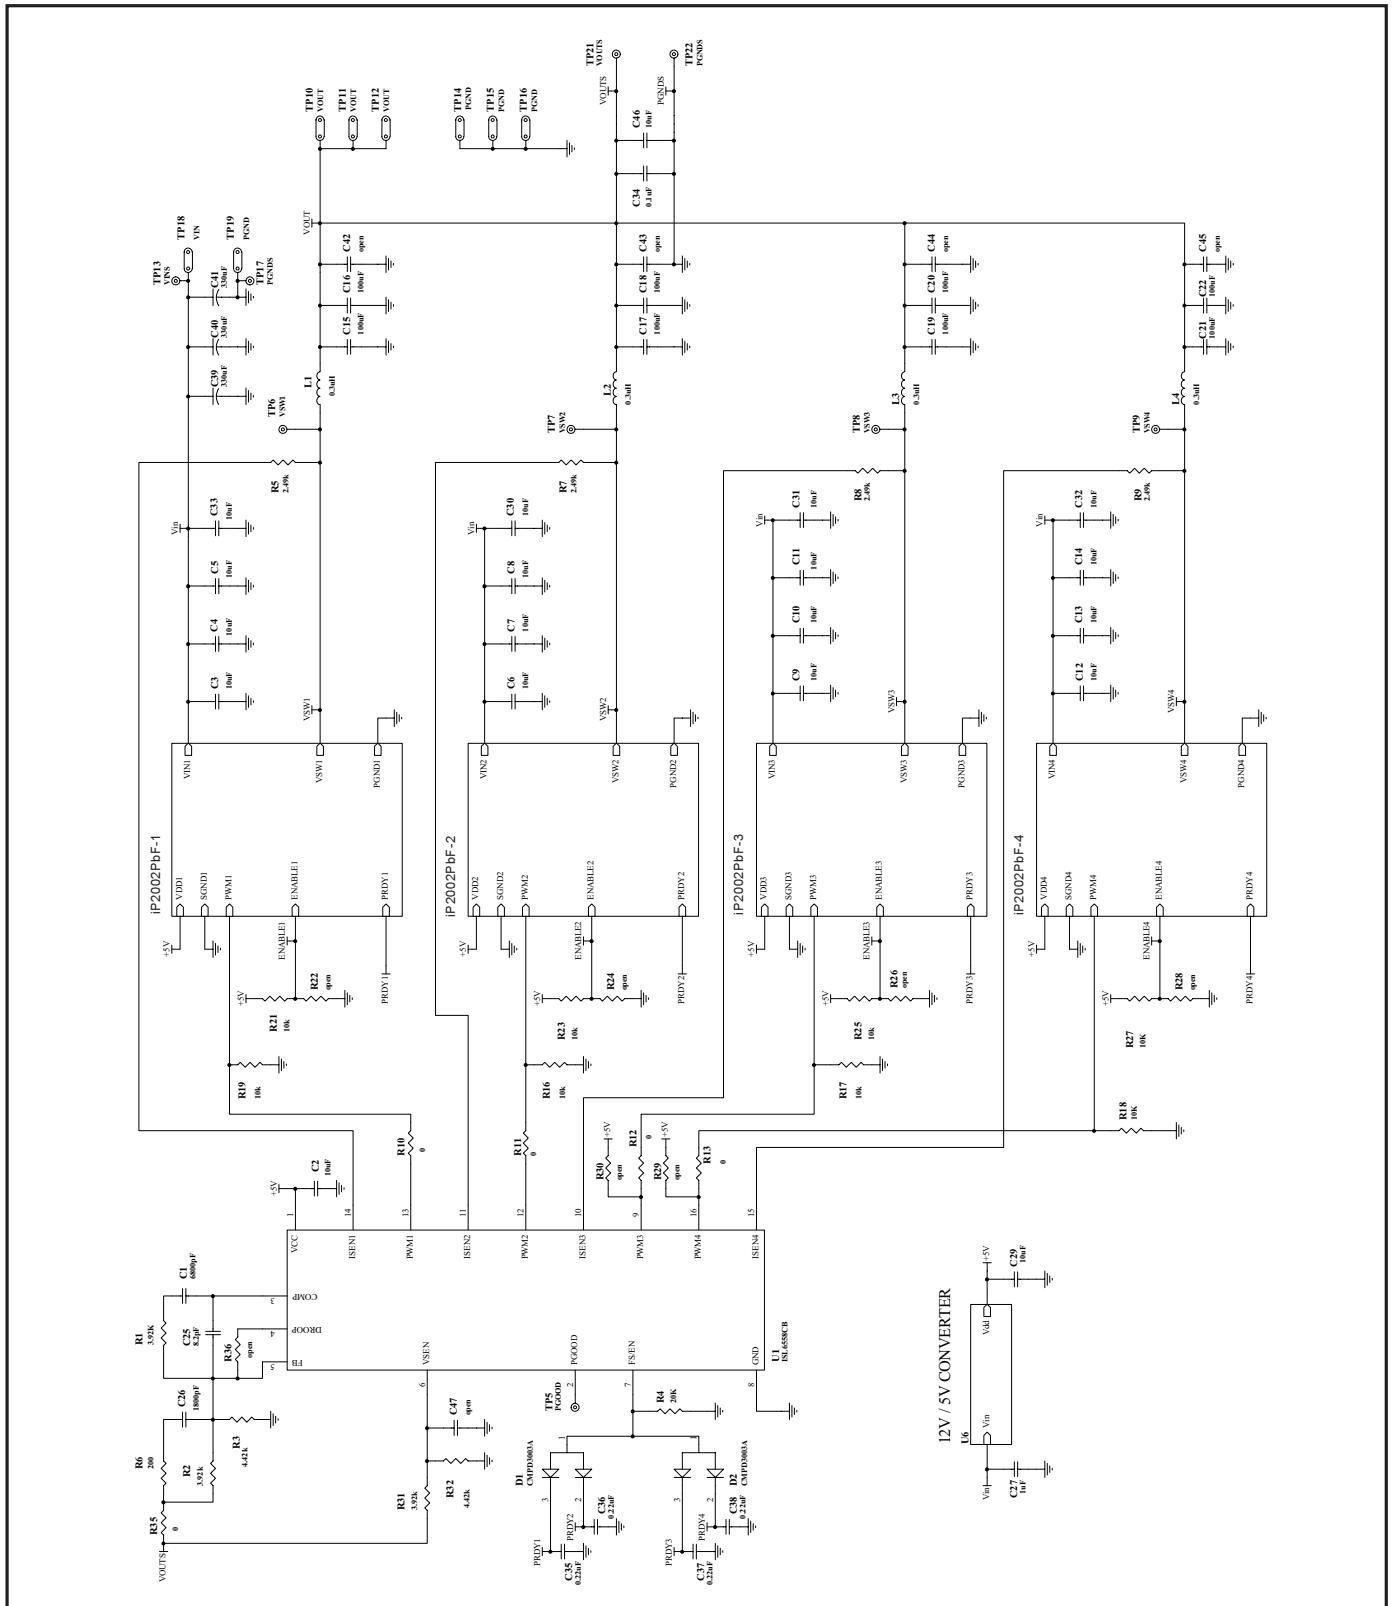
TP10 VOUT
TP11 VOUT
TP12 VOUT
TP14 PGND
TP15 PGND
TP16 PGND
TP21 VOUTS
TP22 PGNDS
VOUTS
PGNDS
C46 10uF
C34 0.1uF
VOUT
TP18 VIN
TP19 PGND
TP13 VINS
TP17 PGNDS
C41 330uF
C40 330uF
C39 330uF
C42 open
C16 100uF
C15 100uF
C43 open
C18 100uF
C17 100uF
C44 open
C20 100uF
C19 100uF
C45 open
C22 100uF
C21 100uF
L1 0.3uH
L2 0.3uH
L3 0.3uH
L4 0.3uH
TP6 VSW1
TP7 VSW2
TP8 VSW3
TP9 VSW4
R5 2.49k
R7 2.49k
R8 2.49k
R9 2.49k
Vin
C33 10uF
C5 10uF
C4 10uF
C3 10uF
C30 10uF
C8 10uF
C7 10uF
C6 10uF
C31 10uF
C11 10uF
C10 10uF
C9 10uF
C32 10uF
C14 10uF
C13 10uF
C12 10uF
VSW1
VSW2
VSW3
VSW4
VIN1 VSW1 PGND1
VIN2 VSW2 PGND2
VIN3 VSW3 PGND3
VIN4 VSW4 PGND4
iP2002PbF-1
iP2002PbF-2
iP2002PbF-3
iP2002PbF-4
VDD1 SGND1 PWM1 ENABLE1 PRDY1
VDD2 SGND2 PWM2 ENABLE2 PRDY2
VDD3 SGND3 PWM3 ENABLE3 PRDY3
VDD4 SGND4 PWM4 ENABLE4 PRDY4
+5V
ENABLE1
ENABLE2
ENABLE3
ENABLE4
PRDY1
PRDY2
PRDY3
PRDY4
R22 open
R24 open
R26 open
R28 open
R21 10k
R23 10k
R25 10k
R27 10K
R19 10k
R16 10k
R17 10k
R18 10K
R10 0
R11 0
R12 0
R13 0
R30 open
R29 open
C2 10uF
VCC ISEN1 PWM1 ISEN2 PWM2 ISEN3 PWM3 PWM4 ISEN4
1 14 13 11 12 10 9 16 15
COMP 3
DROOP 4
FB 5
VSEN 6
PGOOD 2
FS/EN 7
GND 8
U1 ISL6558CB
C1 6800pF
R1 3.92K
C25 8.2pF
R36 open
C26 1800pF
R3 4.42k
R6 200
R2 3.92k
R35 0
VOUTS
C47 open
R31 3.92k
R32 4.42k
TP5 PGOOD
R4 20k
D1 CMPD3003A
D2 CMPD3003A
C36 0.22uF
C38 0.22uF
C35 0.22uF
C37 0.22uF
12V / 5V CONVERTER
U6
Vdd
Vin
C29 10uF
C27 1uF